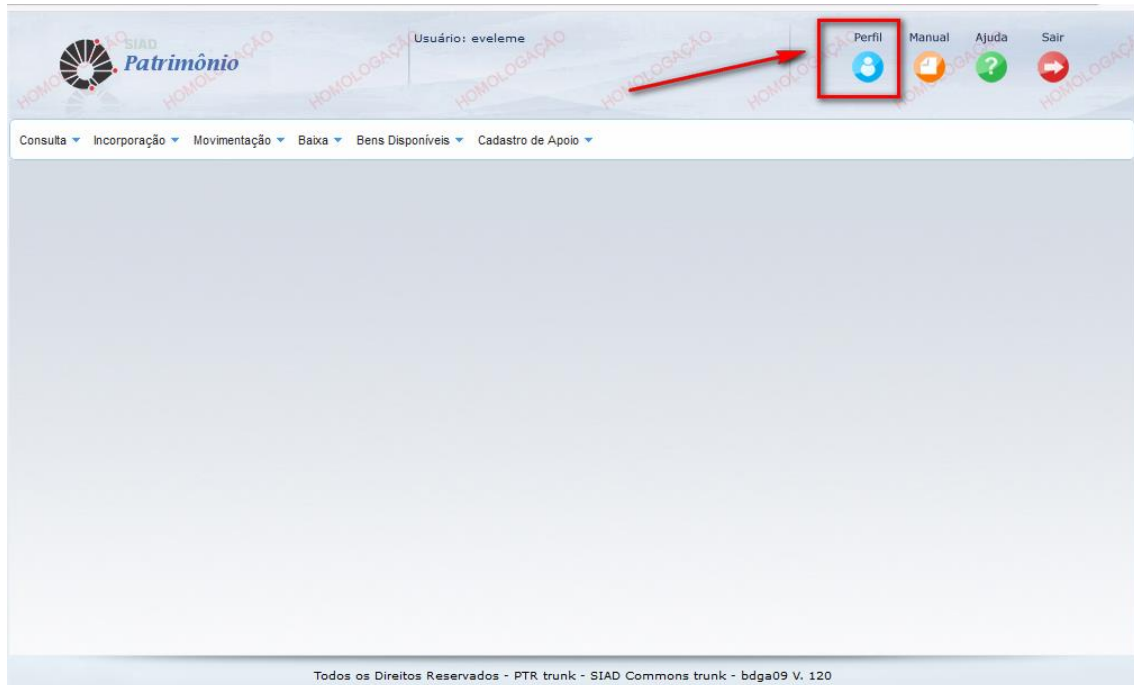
SIAD
Patrimônio

HOMOLOGAÇÃO HOMOLOGAÇÃO HOMOLOGAÇÃO HOMOLOGAÇÃO HOMOLOGAÇÃO HOMOLOGAÇÃO HOMOLOGAÇÃO HOMOLOGAÇÃO

Usuário: eveleme

Perfil Manual Ajuda Sair

Consulta Incorporação Movimentação Baixa Bens Disponíveis Cadastro de Apoio

Todos os Direitos Reservados - PTR trunk - SIAD Commons trunk - bdga09 V. 120